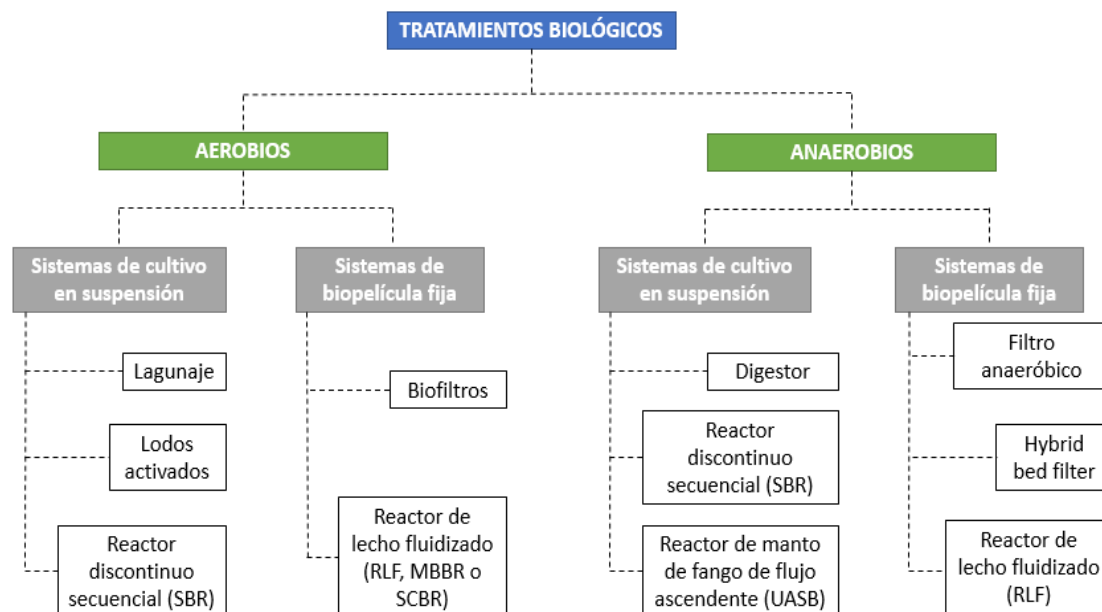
TRATAMIENTOS BIOLÓGICOS

AEROBIOS

Sistemas de cultivo en suspensión

Lagunaje

Lodos activados

Reactor discontinuo secuencial (SBR)

Sistemas de biopelícula fija

Biofiltros

Reactor de lecho fluidizado (RLF, MBBR o SCBR)

ANAEROBIOS

Sistemas de cultivo en suspensión

Digestor

Reactor discontinuo secuencial (SBR)

Reactor de manto de fango de flujo ascendente (UASB)

Sistemas de biopelícula fija

Filtro anaeróbico

Hybrid bed filter

Reactor de lecho fluidizado (RLF)